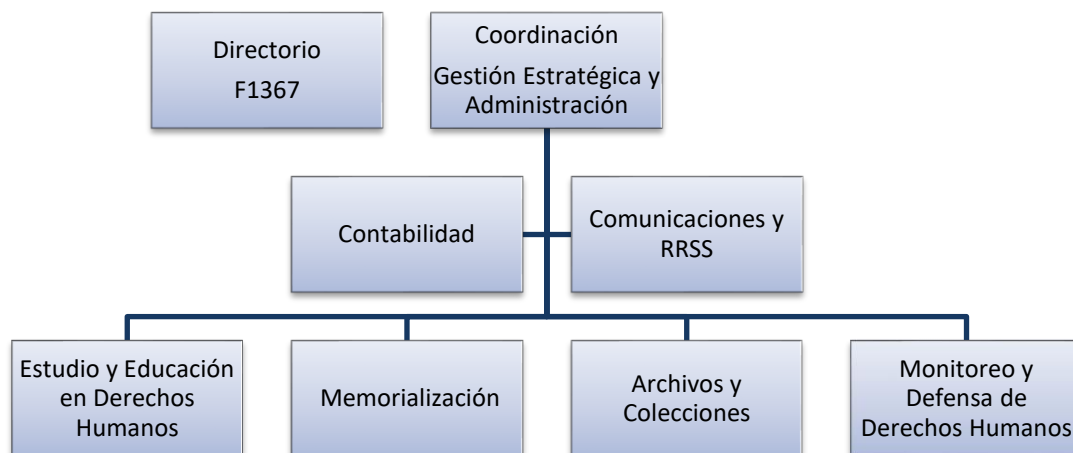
Directorio
F1367

Coordinación
Gestión Estratégica y Administración

Contabilidad

Comunicaciones y RRSS

Estudio y Educación en Derechos Humanos

Memorialización

Archivos y Colecciones

Monitoreo y Defensa de Derechos Humanos